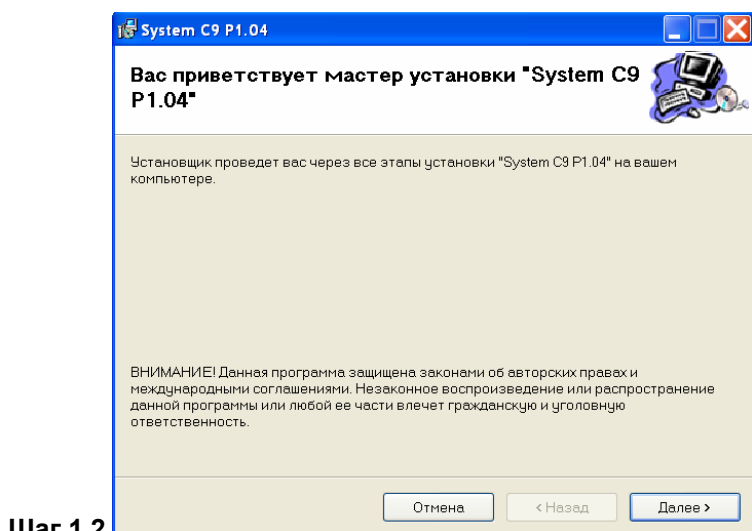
System C9 P1.04

Вас приветствует мастер установки "System C9 P1.04"

Установщик проведет вас через все этапы установки "System C9 P1.04" на вашем компьютере.

ВНИМАНИЕ! Данная программа защищена законами об авторских правах и международными соглашениями. Незаконное воспроизведение или распространение данной программы или любой ее части влечет гражданскую и уголовную ответственность.

Отмена
< Назад
Далее >

Шаг 1.2